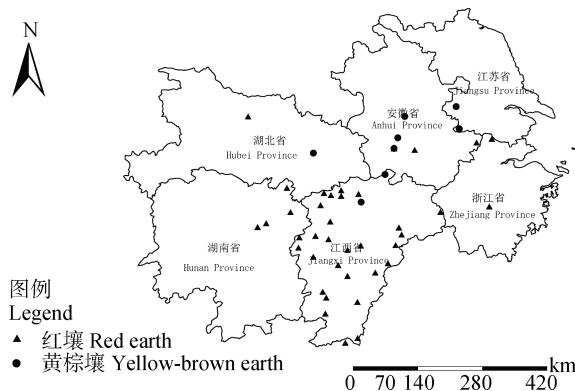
N

江苏省
Jiangsu Province

安徽省
Anhui Province

湖北省
Hubei Province

浙江省
Zhejiang Province

湖南省
Hunan Province

江西省
Jiangxi Province

图例
Legend
▲ 红壤 Red earth
● 黄棕壤 Yellow-brown earth

km
0 70 140 280 420